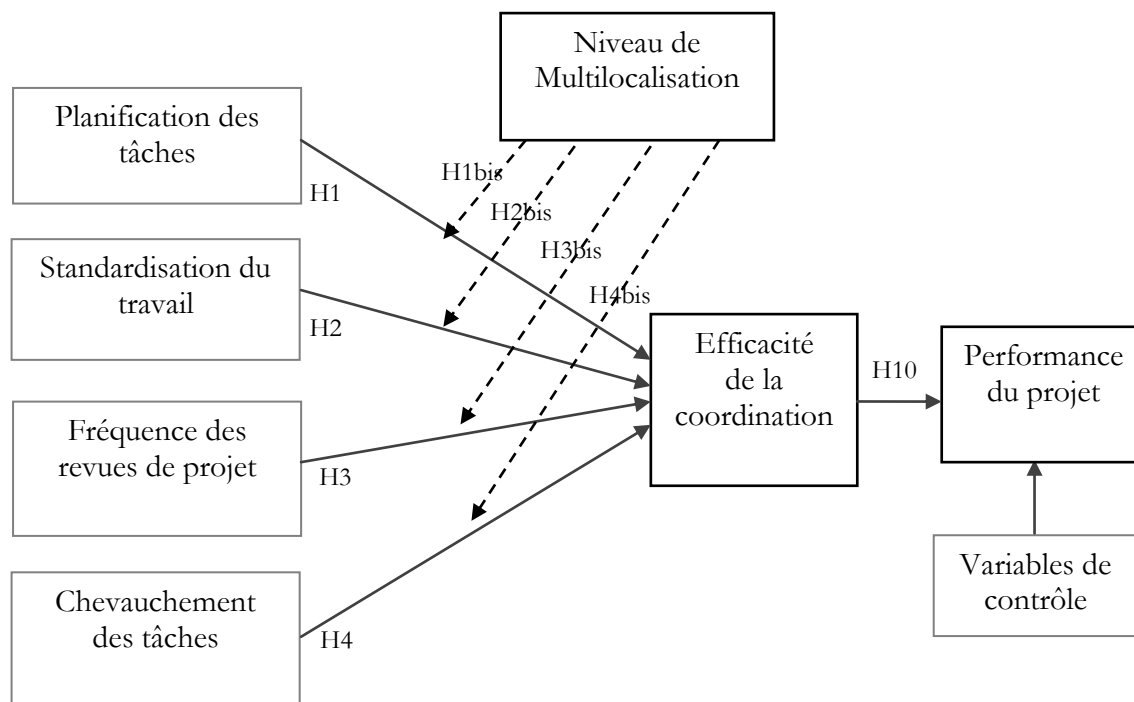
Niveau de Multilocalisation

Planification des tâches

H1

H1bis

H2bis

H3bis

H4bis

Standardisation du travail

H2

Efficacité de la coordination

H10

Performance du projet

Fréquence des revues de projet

H3

Chevauchement des tâches

H4

Variables de contrôle